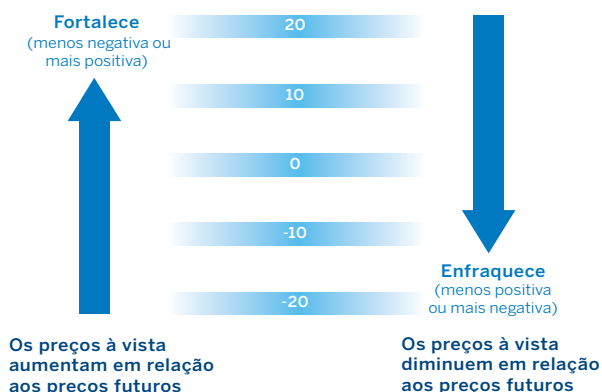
Fortalece
(menos negativa ou mais positiva)

20

10

0

-10

-20

Enfraquece
(menos positiva ou mais negativa)

Os preços à vista aumentam em relação aos preços futuros

Os preços à vista diminuem em relação aos preços futuros